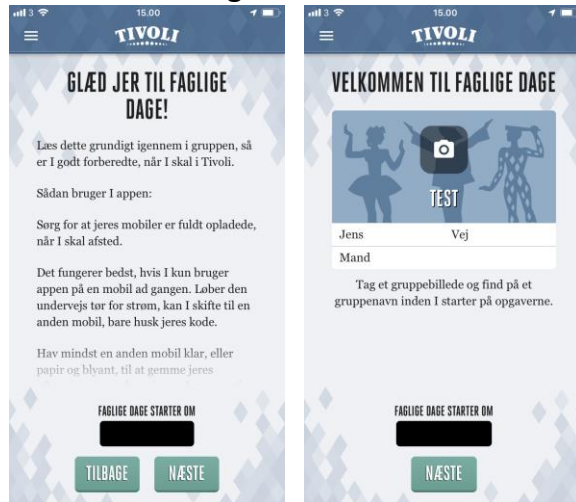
3 15.00

TIVOLI

GLÆD JER TIL FAGLIGE DAGE!

Læs dette grundigt igennem i gruppen, så er I godt forberedte, når I skal i Tivoli.

Sådan bruger I appen:

Sørg for at jeres mobiler er fuldt opladede, når I skal afsted.

Det fungerer bedst, hvis I kun bruger appen på en mobil ad gangen. Løber den undervejs tør for strøm, kan I skifte til en anden mobil, bare husk jeres kode.

Hav mindst en anden mobil klar, eller papir og blyant, til at gemme jeres

FAGLIGE DAGE STARTER OM

TILBAGE NÆSTE

3 15.00

TIVOLI

VELKOMMEN TIL FAGLIGE DAGE

TEST

| Jens | Vej |
|---|---|
| Mand | |

Tag et gruppebillede og find på et gruppenavn inden I starter på opgaverne.

FAGLIGE DAGE STARTER OM

NÆSTE